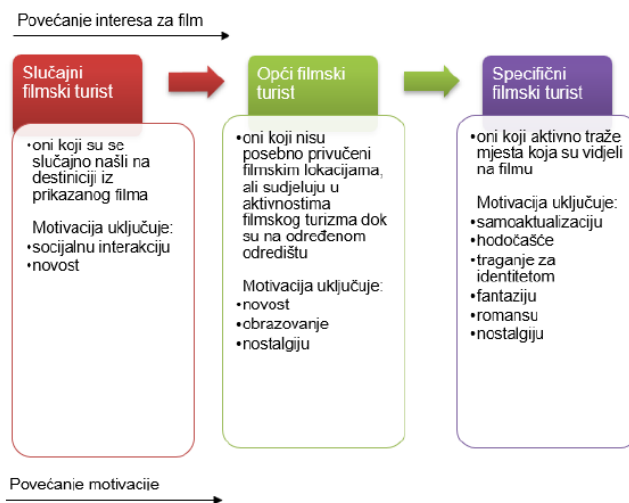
Povećanje interesa za film

Slučajni filmski turist

•oni koji su se slučajno našli na destiniciji iz prikazanog filma

Motivacija uključuje:
•socijalnu interakciju
•novost

Opći filmski turist

•oni koji nisu posebno privučeni filmskim lokacijama, ali sudjeluju u aktivnostima filmskog turizma dok su na određenom odredištu

Motivacija uključuje:
•novost
•obrazovanje
•nostalgiju

Specifični filmski turist

•oni koji aktivno traže mjesta koja su vidjeli na filmu

Motivacija uključuje:
•samoaktualizaciju
•hodočašće
•traganje za identitetom
•fantaziju
•romansu
•nostalgiju

Povećanje motivacije